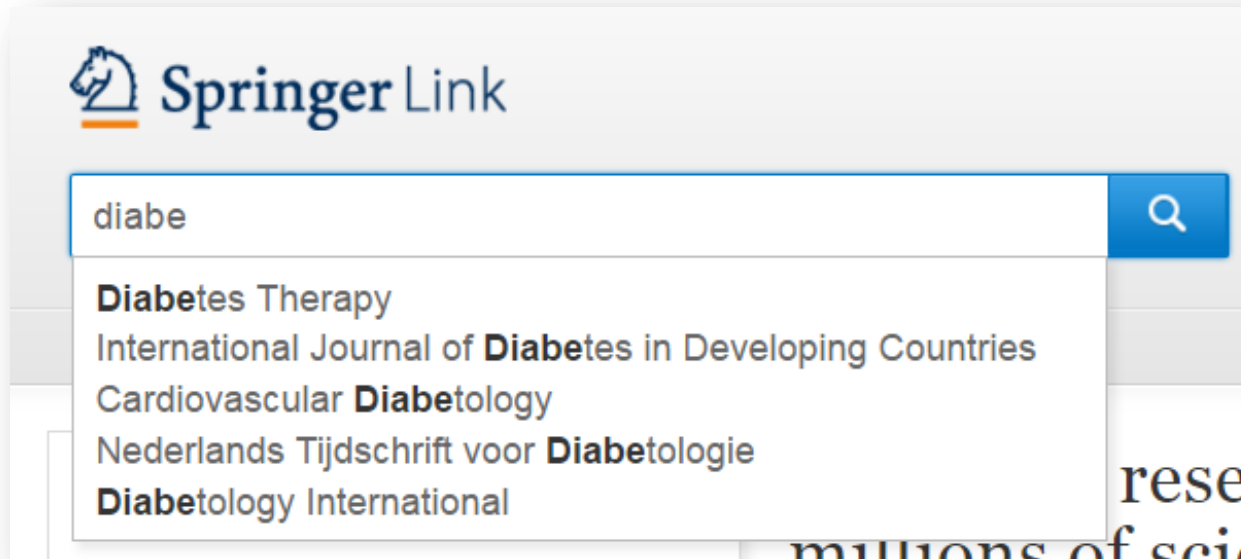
Springer Link

diabe

Diabetes Therapy
International Journal of Diabetes in Developing Countries
Cardiovascular Diabetology
Nederlands Tijdschrift voor Diabetologie
Diabetology International

rese

millions of sci